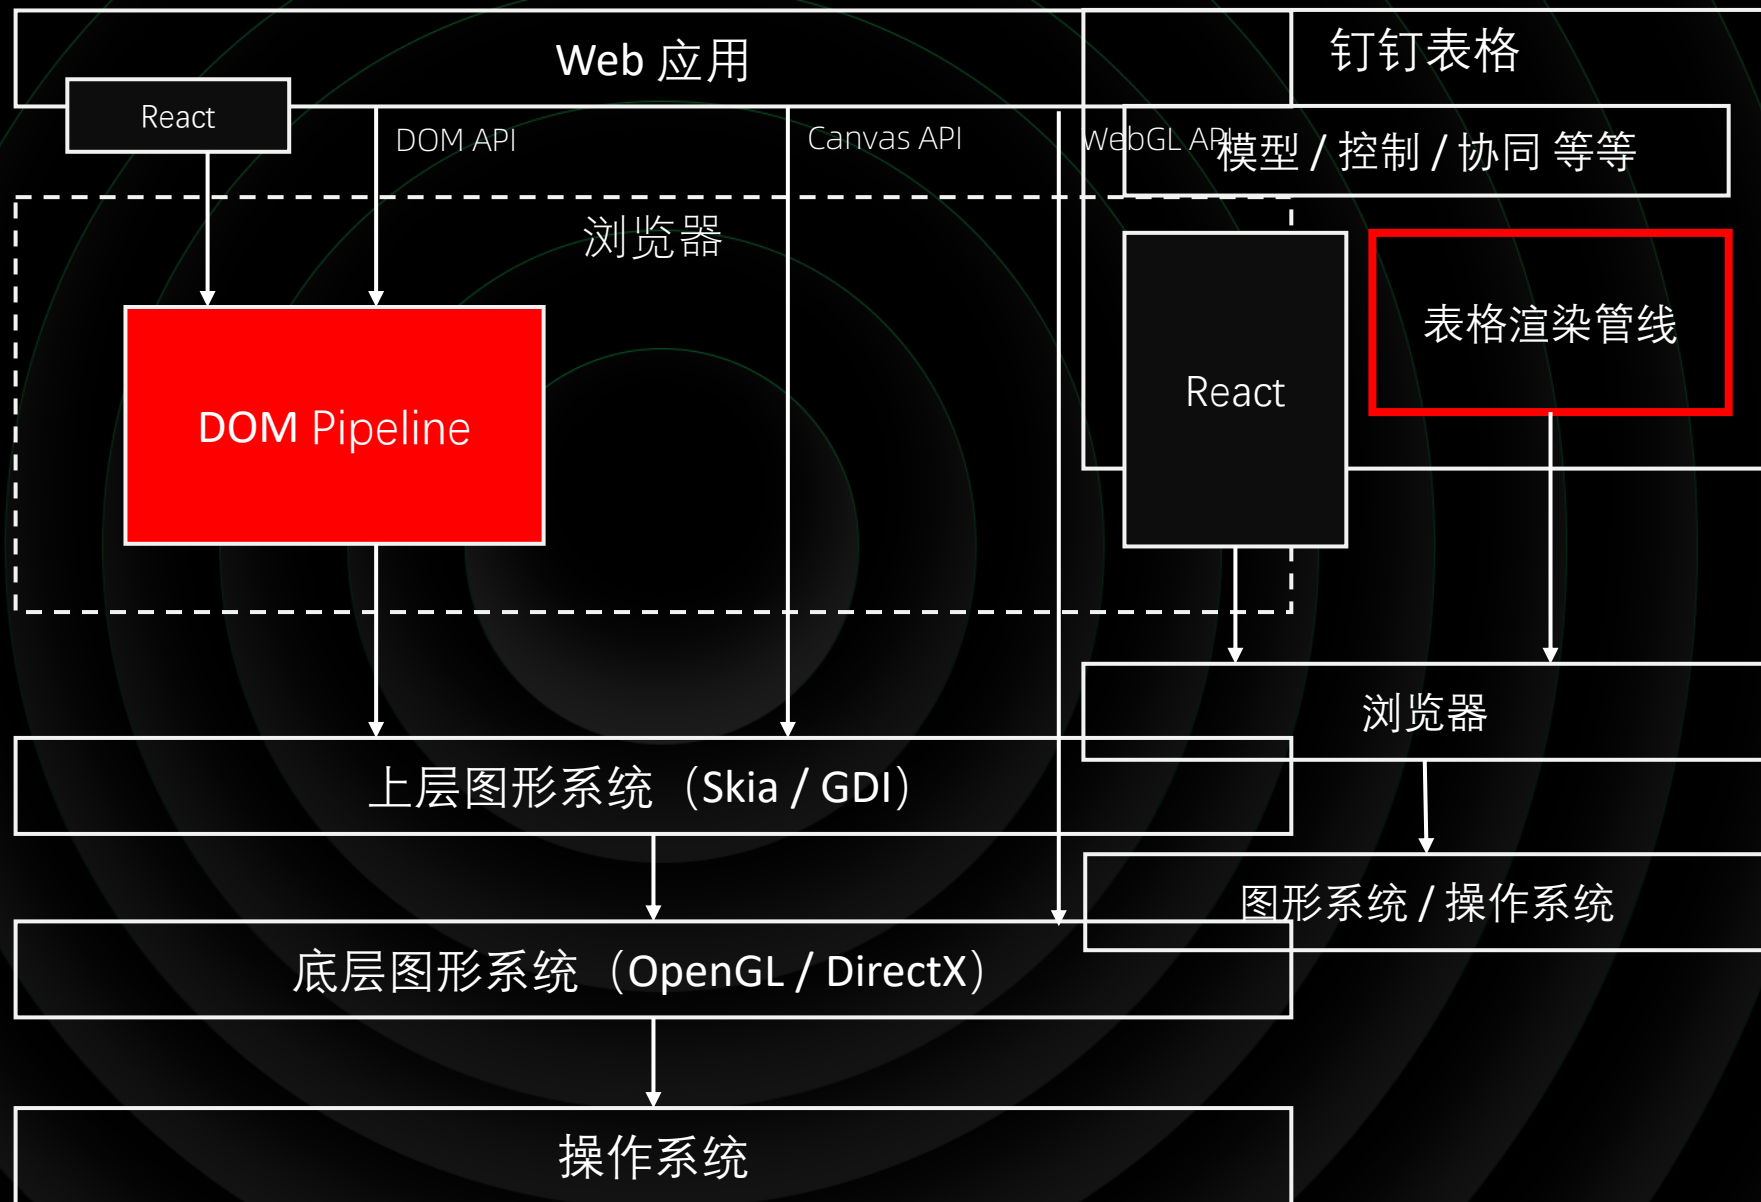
Web 应用

React

DOM API

Canvas API

WebGL API

浏览器

DOM Pipeline

上层图形系统（Skia / GDI）

底层图形系统（OpenGL / DirectX）

操作系统

钉钉表格

模型 / 控制 / 协同 等等

React

表格渲染管线

浏览器

图形系统 / 操作系统